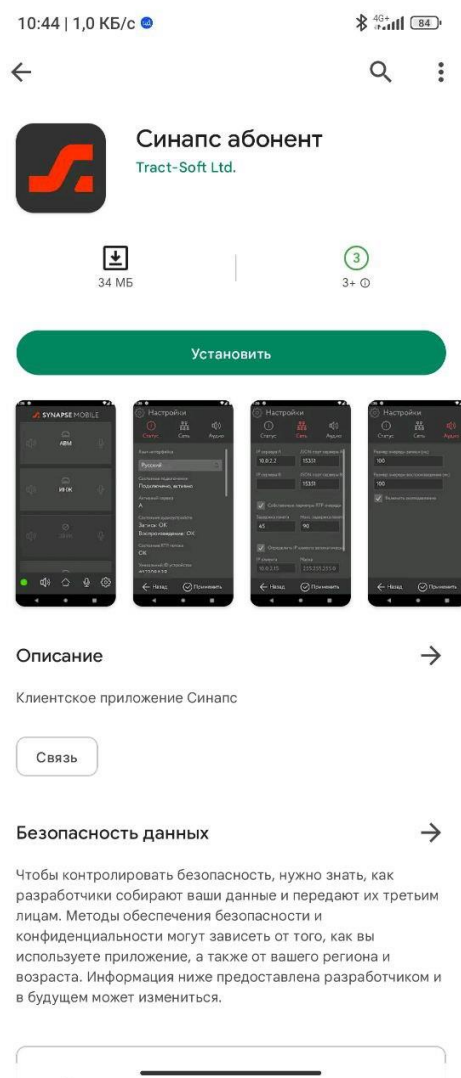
10:44 | 1,0 КБ/с

4G+ 84

Синапс абонент

Tract-Soft Ltd.

34 МБ

3

3+ ⓘ

Установить

SYNAPSE MOBILE

АВМ

ИЯ ОК

Настройки

Статус Сеть Аудио

Язык интерфейса

Русский

Состояние подключения

Подключено, активно

Активный канал

А

Состояние громкоговорителя

Звучок: OK

Воспроизведение: OK

Состояние RTP-канала

OK

Назад Применить

Настройки

Статус Сеть Аудио

IP сервера А

10.0.2.2

IP сервера Б

15301

15301

Собственные параметры RTP-сервера

45

90

Определять IP-адрес автоматически

Назад Применить

Настройки

Статус Сеть Аудио

100

100

Назад Применить

Описание

Клиентское приложение Синапс

Связь

Безопасность данных

Чтобы контролировать безопасность, нужно знать, как разработчики собирают ваши данные и передают их третьим лицам. Методы обеспечения безопасности и конфиденциальности могут зависеть от того, как вы используете приложение, а также от вашего региона и возраста. Информация ниже предоставлена разработчиком и в будущем может измениться.